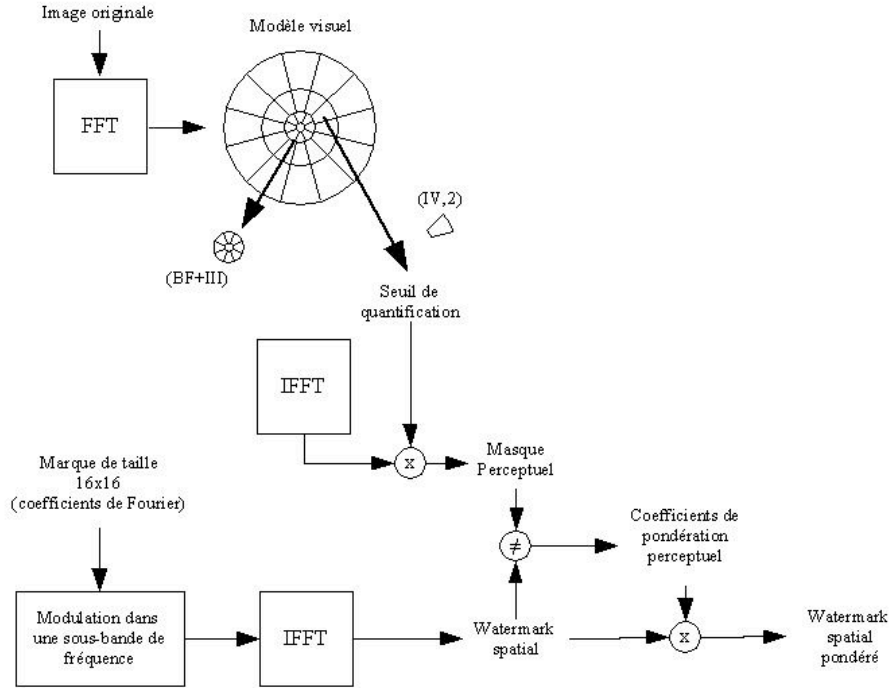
Image originale

FFT

Modèle visuel

(IV,2)

(BF+III)

Seuil de quantification

IFFT

x

Masque Perceptuel

Marque de taille 16x16 (coefficients de Fourier)

$\neq$

Coefficients de pondération perceptuel

Modulation dans une sous-bande de fréquence

IFFT

Watermark spatial

x

Watermark spatial pondéré